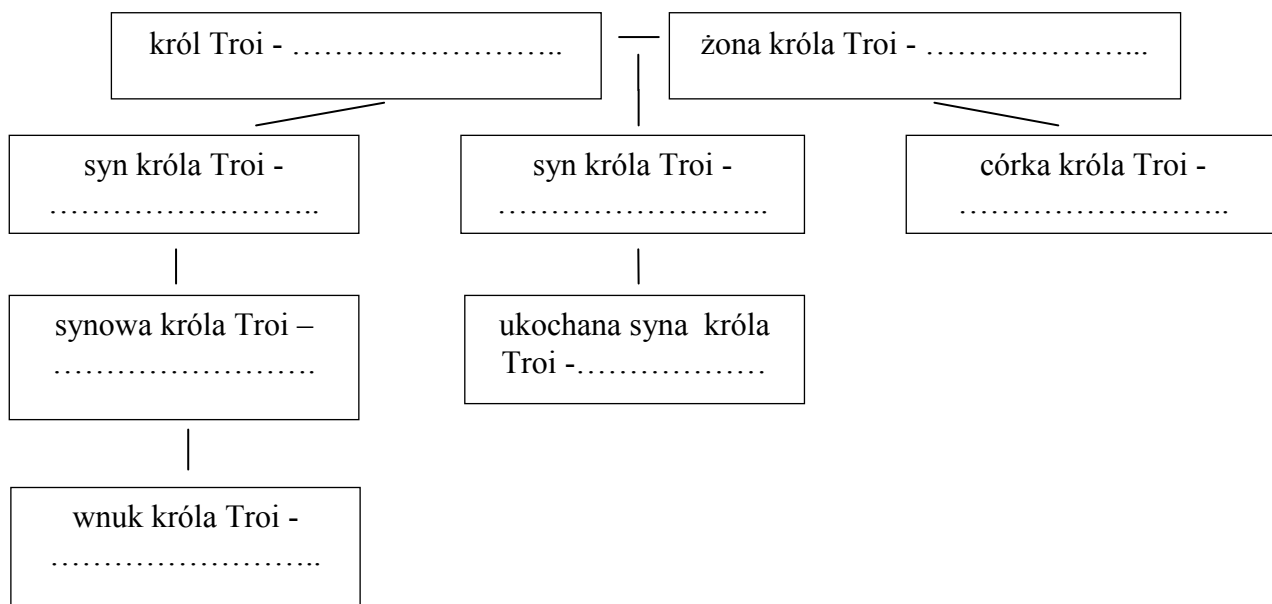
król Troi - ……………………..

żona króla Troi - ………………...

syn króla Troi - ……………………..

syn króla Troi - ……………………..

córka króla Troi - ……………………..

synowa króla Troi – …………………….

ukochana syna króla Troi -………………

wnuk króla Troi - ……………………..